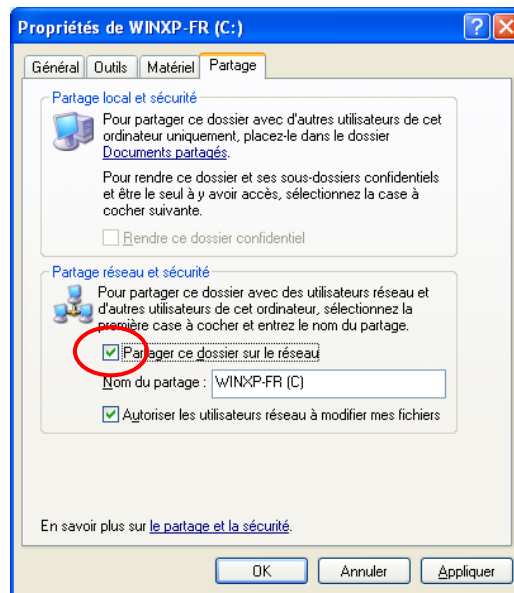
Propriétés de WINXP-FR (C:)

Général | Outils | Matériel | Partage

Partage local et sécurité

Pour partager ce dossier avec d'autres utilisateurs de cet ordinateur uniquement, placez-le dans le dossier Documents partagés.

Pour rendre ce dossier et ses sous-dossiers confidentiels et être le seul à y avoir accès, sélectionnez la case à cocher suivante.

Rendre ce dossier confidentiel

Partage réseau et sécurité

Pour partager ce dossier avec des utilisateurs réseau et d'autres utilisateurs de cet ordinateur, sélectionnez la première case à cocher et entrez le nom du partage.

Partager ce dossier sur le réseau

Nom du partage : WINXP-FR (C)

Autoriser les utilisateurs réseau à modifier mes fichiers

En savoir plus sur le partage et la sécurité.

OK | Annuler | Appliquer